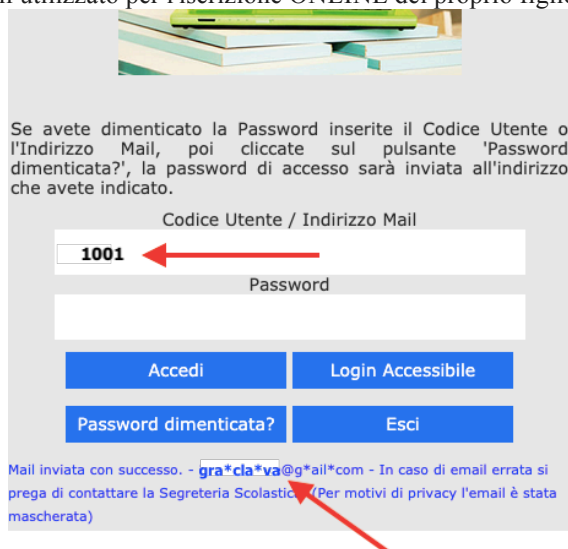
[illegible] utilizzato per l'iscrizione ONLINE del proprio figlio

Se avete dimenticato la Password inserite il Codice Utente o l'Indirizzo Mail, poi cliccate sul pulsante 'Password dimenticata?', la password di accesso sarà inviata all'indirizzo che avete indicato.

Codice Utente / Indirizzo Mail

1001

Password

Accedi

Login Accessibile

Password dimenticata?

Esci

Mail inviata con successo. - gra*cla*va@g*ail*com - In caso di email errata si prega di contattare la Segreteria Scolastica (Per motivi di privacy l'email è stata mascherata)